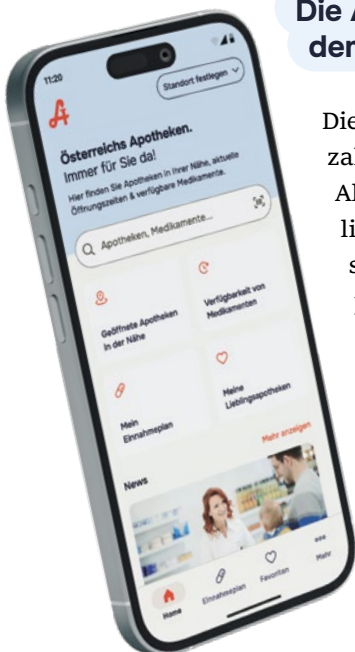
Die A
der

Die
zal
Al
li
s

11:20

Standort festlegen

Österreichs Apotheken.
Immer für Sie da!

Hier finden Sie Apotheken in Ihrer Nähe, aktuelle Öffnungszeiten & verfügbare Medikamente.

Apotheken, Medikamente...

Geöffnete Apotheken in der Nähe

Verfügbarkeit von Medikamenten

Mein Einnahmeplan

Meine Lieblingsapotheken

Mehr anzeigen

News

Home

Einnahmeplan

Favoriten

Mehr